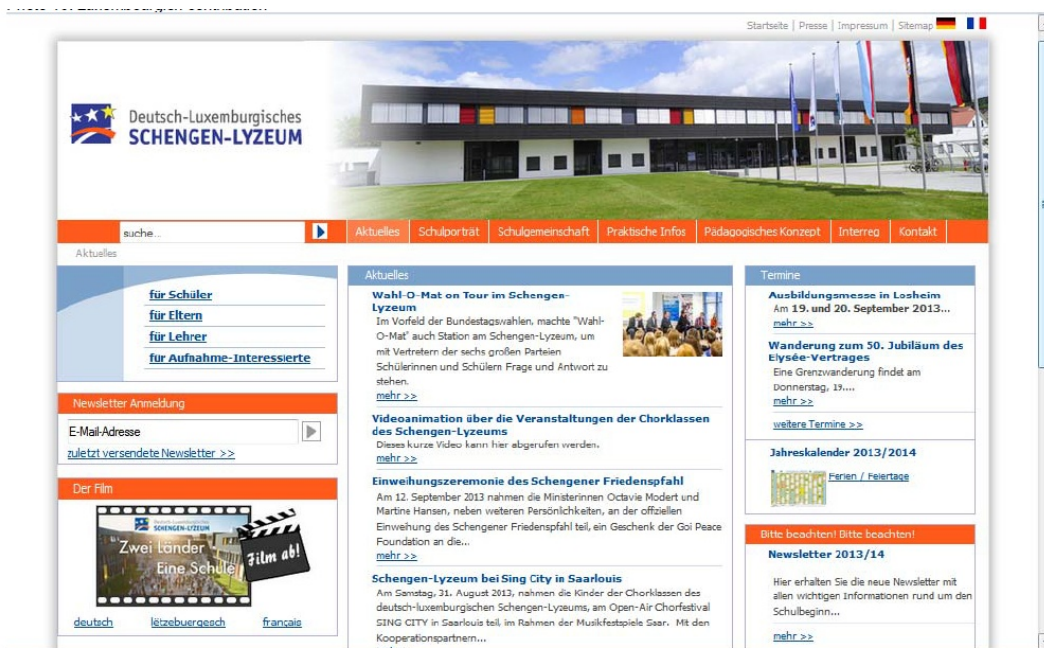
Startseite | Presse | Impressum | Sitemap

Deutsch-Luxemburgisches SCHENGEN-LYZEUM

suche...

Aktuelles | Schulporträt | Schulgemeinschaft | Praktische Infos | Pädagogisches Konzept | Interreg | Kontakt

Aktuelles

für Schüler
für Eltern
für Lehrer
für Aufnahme-Interessierte

Newsletter Anmeldung
E-Mail-Adresse
zuletzt versendete Newsletter >>

Der Film
Zwei Länder Eine Schule
Film ab!
deutsch | lëtzebuergesch | français

Aktuelles

Wahl-O-Mat on Tour im Schengen-Lyzeum
Im Vorfeld der Bundestagswahlen, machte "Wahl-O-Mat" auch Station am Schengen-Lyzeum, um mit Vertretern der sechs großen Parteien Schülerinnen und Schülern Frage und Antwort zu stehen.
mehr >>

Videoanimation über die Veranstaltungen der Chorklassen des Schengen-Lyzeums
Dieses kurze Video kann hier abgerufen werden.
mehr >>

Einweihungszeremonie des Schengener Friedenspfahl
Am 12. September 2013 nahmen die Ministerinnen Octavie Modert und Martine Hansen, neben weiteren Persönlichkeiten, an der offziellen Einwehung des Schengener Friedenspfahl teil, ein Geschenk der Goi Peace Foundation an die...
mehr >>

Schengen-Lyzeum bei Sing City in Saarlouis
Am Samstag, 31. August 2013, nahmen die Kinder der Chorklassen des deutsch-luxemburgischen Schengen-Lyzeums, am Open-Air Chorfestival SING CITY in Saarlouis teil, im Rahmen der Musikfestspiele Saar. Mit den Kooperationspartnern...

Termine

Ausbildungsmesse in Losheim
Am 19. und 20. September 2013...
mehr >>

Wanderung zum 50. Jubiläum des Elysée-Vertrages
Eine Grenzwanderung findet am Donnerstag, 19....
mehr >>

weitere Termine >>

Jahreskalender 2013/2014
Ferien / Feiertage

Bitte beachten! Bitte beachten!
Newsletter 2013/14
Hier erhalten Sie die neue Newsletter mit allen wichtigen Informationen rund um den Schulbeginn...
mehr >>